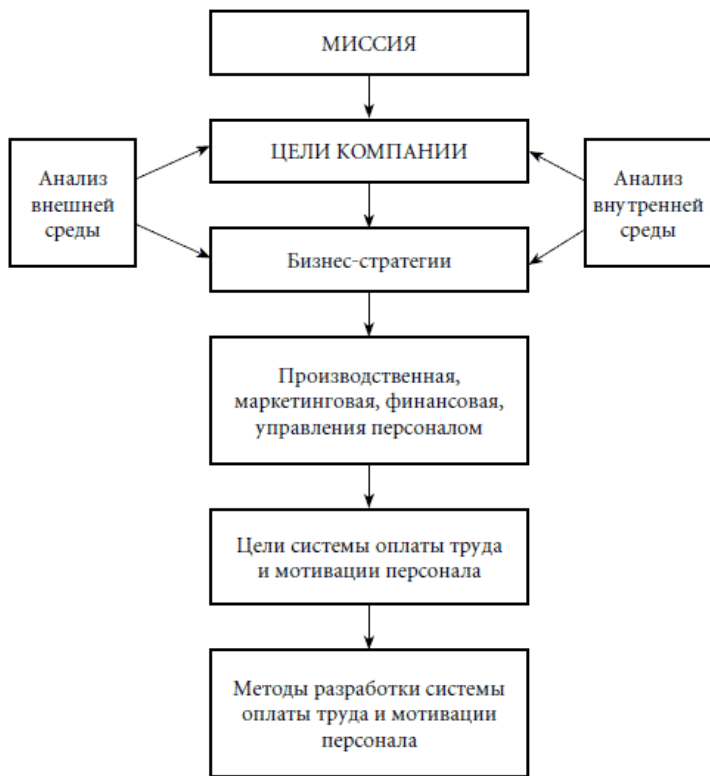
МИССИЯ

Анализ внешней среды

ЦЕЛИ КОМПАНИИ

Анализ внутренней среды

Бизнес-стратегии

Производственная, маркетинговая, финансовая, управления персоналом

Цели системы оплаты труда и мотивации персонала

Методы разработки системы оплаты труда и мотивации персонала